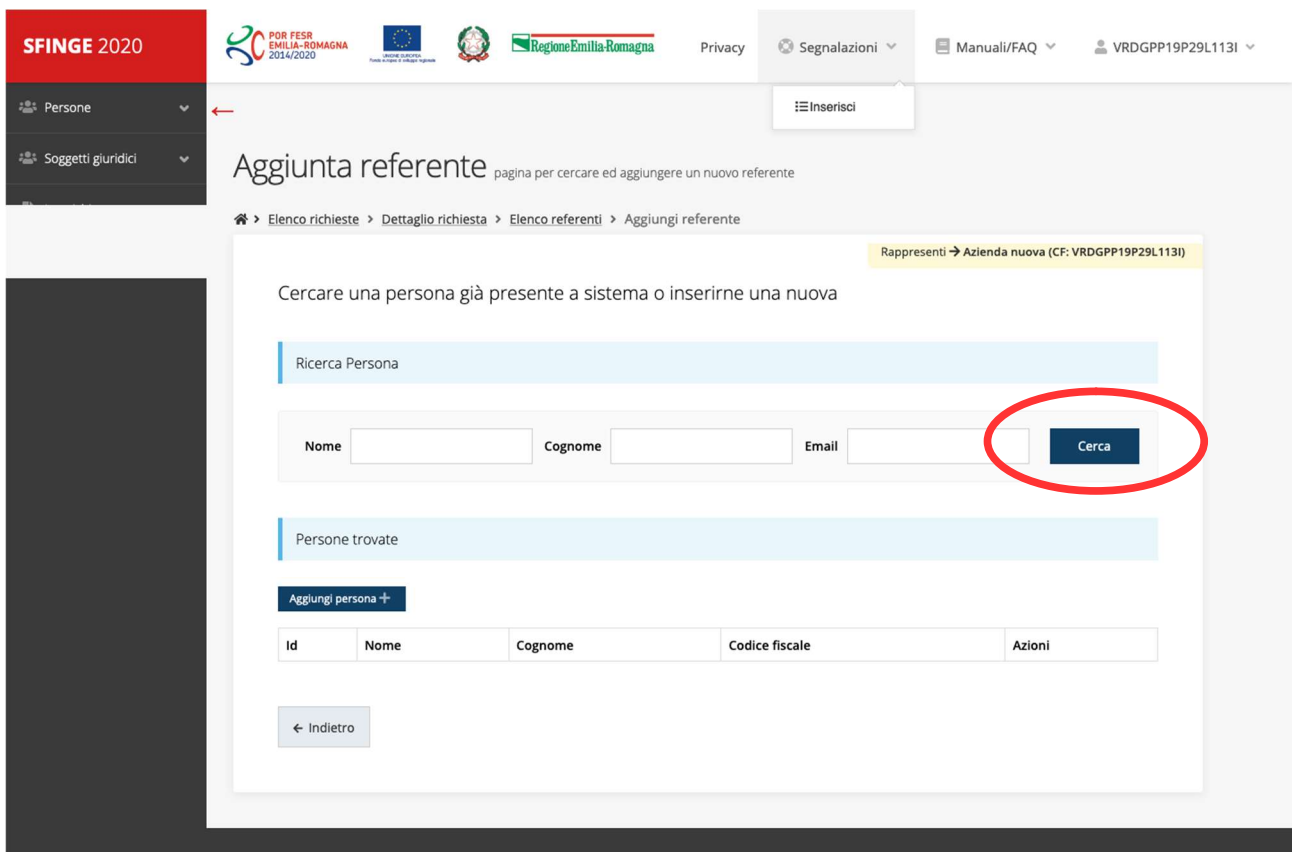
SFINGE 2020

POR FESR EMILIA-ROMAGNA 2014/2020

UNIONE EUROPEA
Fondo europeo di sviluppo regionale

RegioneEmilia-Romagna

Privacy

Segnalazioni

Inserisci

Manuali/FAQ

VRDGPP19P29L113I

Persone

Soggetti giuridici

Aggiunta referente pagina per cercare ed aggiungere un nuovo referente

Elenco richieste > Dettaglio richiesta > Elenco referenti > Aggiungi referente

Rappresenti → Azienda nuova (CF: VRDGPP19P29L113I)

Cercare una persona già presente a sistema o inserirne una nuova

Ricerca Persona

Nome

Cognome

Email

Cerca

Persone trovate

Aggiungi persona +

| Id | Nome | Cognome | Codice fiscale | Azioni |
|---|---|---|---|---|

← Indietro